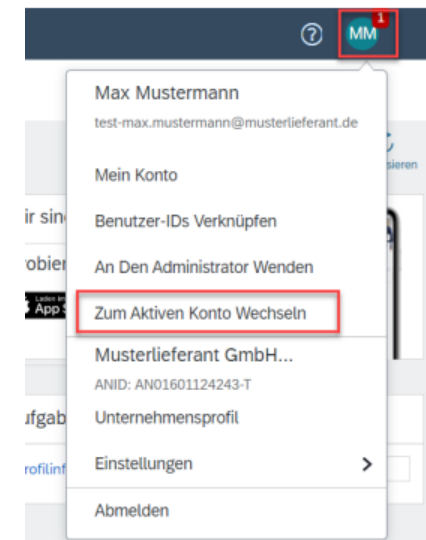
?
MM
1

Max Mustermann
test-max.mustermann@musterlieferant.de

Mein Konto
Benutzer-IDs Verknüpfen
An Den Administrator Wenden
Zum Aktiven Konto Wechseln

Musterlieferant GmbH...
ANID: AN01601124243-T
Unternehmensprofil
Einstellungen >
Abmelden

ir sin
obie
Laden im
App S
ufgab
rofilinf
sieren